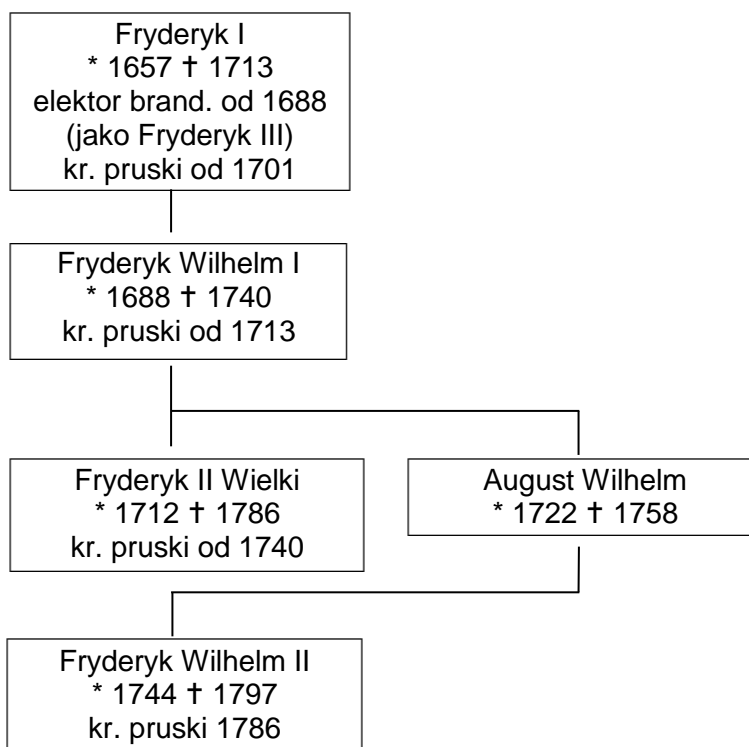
Fryderyk I
* 1657 † 1713
elektor brand. od 1688
(jako Fryderyk III)
kr. pruski od 1701

Fryderyk Wilhelm I
* 1688 † 1740
kr. pruski od 1713

Fryderyk II Wielki
* 1712 † 1786
kr. pruski od 1740

August Wilhelm
* 1722 † 1758

Fryderyk Wilhelm II
* 1744 † 1797
kr. pruski 1786